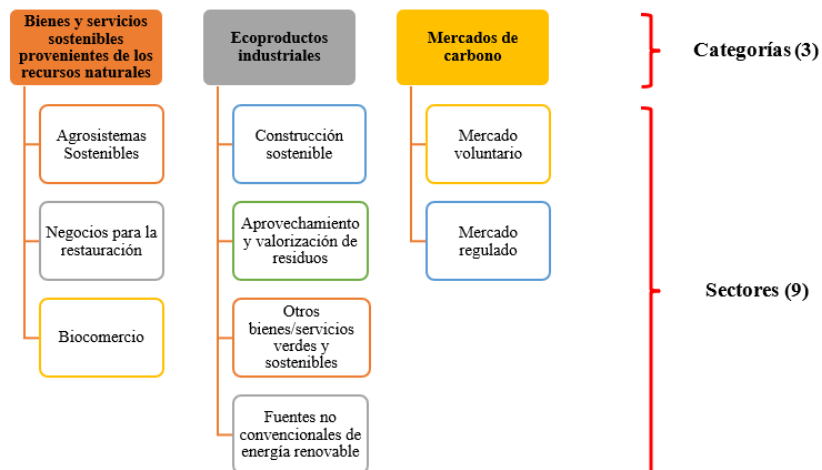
Bienes y servicios sostenibles provenientes de los recursos naturales

Agrosistemas Sostenibles

Negocios para la restauración

Biocomercio

Ecoproductos industriales

Construcción sostenible

Aprovechamiento y valorización de residuos

Otros bienes/servicios verdes y sostenibles

Fuentes no convencionales de energía renovable

Mercados de carbono

Mercado voluntario

Mercado regulado

Categorías (3)

Sectores (9)